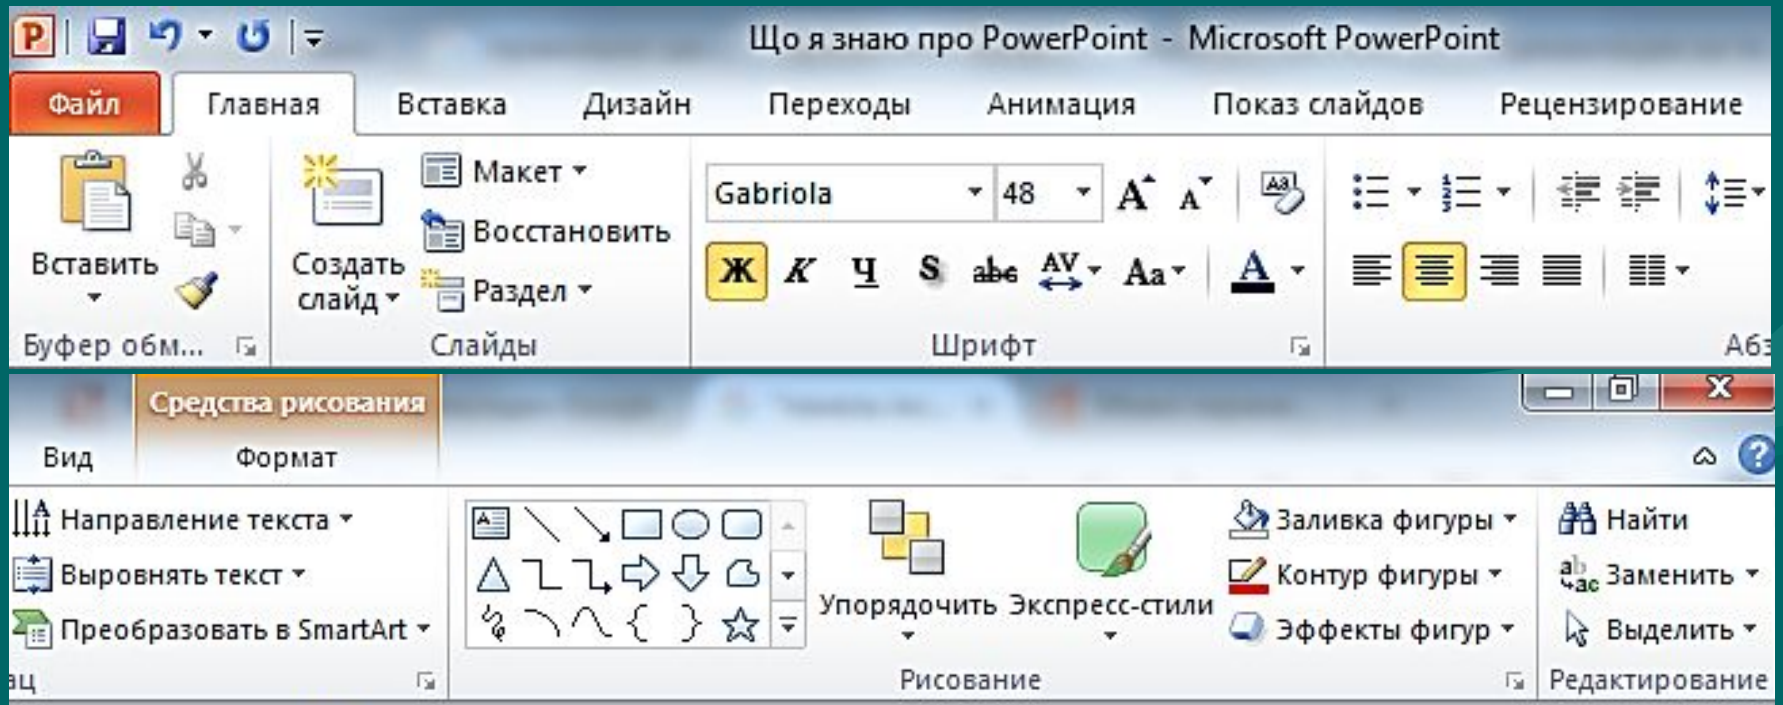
Що я знаю про PowerPoint - Microsoft PowerPoint

Файл
Главная
Вставка
Дизайн
Переходы
Анимация
Показ слайдов
Рецензирование

Вставить
Буфер обм...
Создать слайд
Макет
Восстановить
Раздел
Слайды
Gabriola
48
Ж К Ч S abc AV Aa A
Шрифт
Абз

Средства рисования
Вид
Формат

Направление текста
Выровнять текст
Преобразовать в SmartArt
ац
Упорядочить
Экспресс-стили
Заливка фигуры
Контур фигуры
Эффекты фигур
Рисование
Найти
Заменить
Выделить
Редактирование